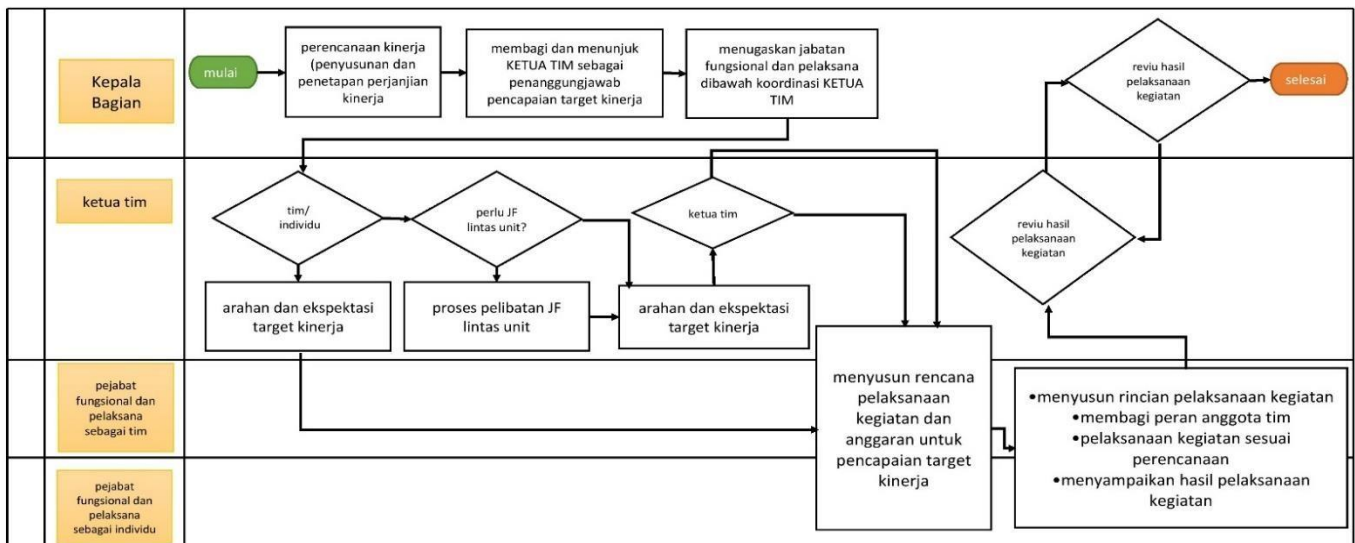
Kepala Bagian

mulai

perencanaan kinerja (penyusunan dan penetapan perjanjian kinerja

membagi dan menunjuk KETUA TIM sebagai penanggungjawab pencapaian target kinerja

menugaskan jabatan fungsional dan pelaksana dibawah koordinasi KETUA TIM

reviu hasil pelaksanaan kegiatan

selesai

ketua tim

tim/ individu

perlu JF lintas unit?

ketua tim

reviu hasil pelaksanaan kegiatan

arahan dan ekspektasi target kinerja

proses pelibatan JF lintas unit

arahan dan ekspektasi target kinerja

pejabat fungsional dan pelaksana sebagai tim

menyusun rencana pelaksanaan kegiatan dan anggaran untuk pencapaian target kinerja

•menyusun rincian pelaksanaan kegiatan
•membagi peran anggota tim
•pelaksanaan kegiatan sesuai perencanaan
•menyampaikan hasil pelaksanaan kegiatan

pejabat fungsional dan pelaksana sebagai individu